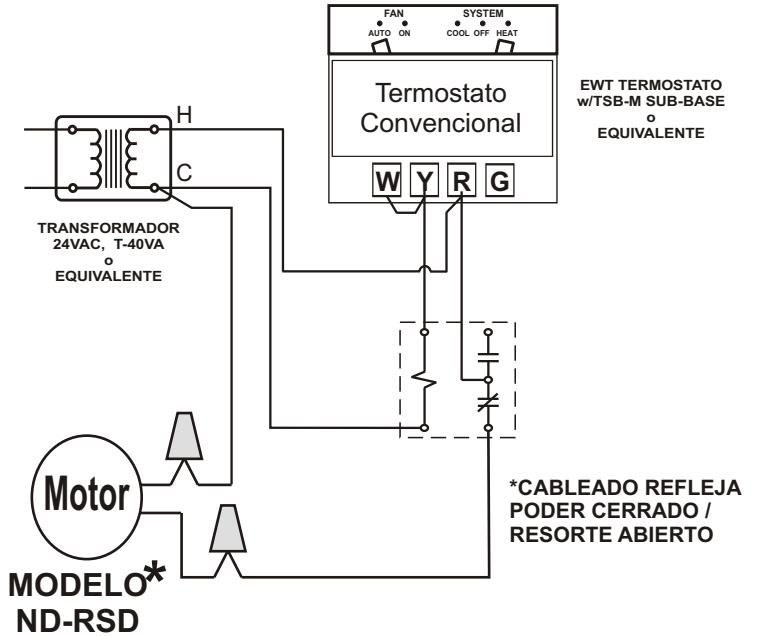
FAN
AUTO ON

SYSTEM
COOL OFF HEAT

Termostato Convencional

EWT TERMOSTATO w/TSB-M SUB-BASE o EQUIVALENTE

W Y R G

H

C

TRANSFORMADOR 24VAC, T-40VA o EQUIVALENTE

Motor

*CABLEADO REFLEJA PODER CERRADO / RESORTE ABIERTO

MODELO*
ND-RSD